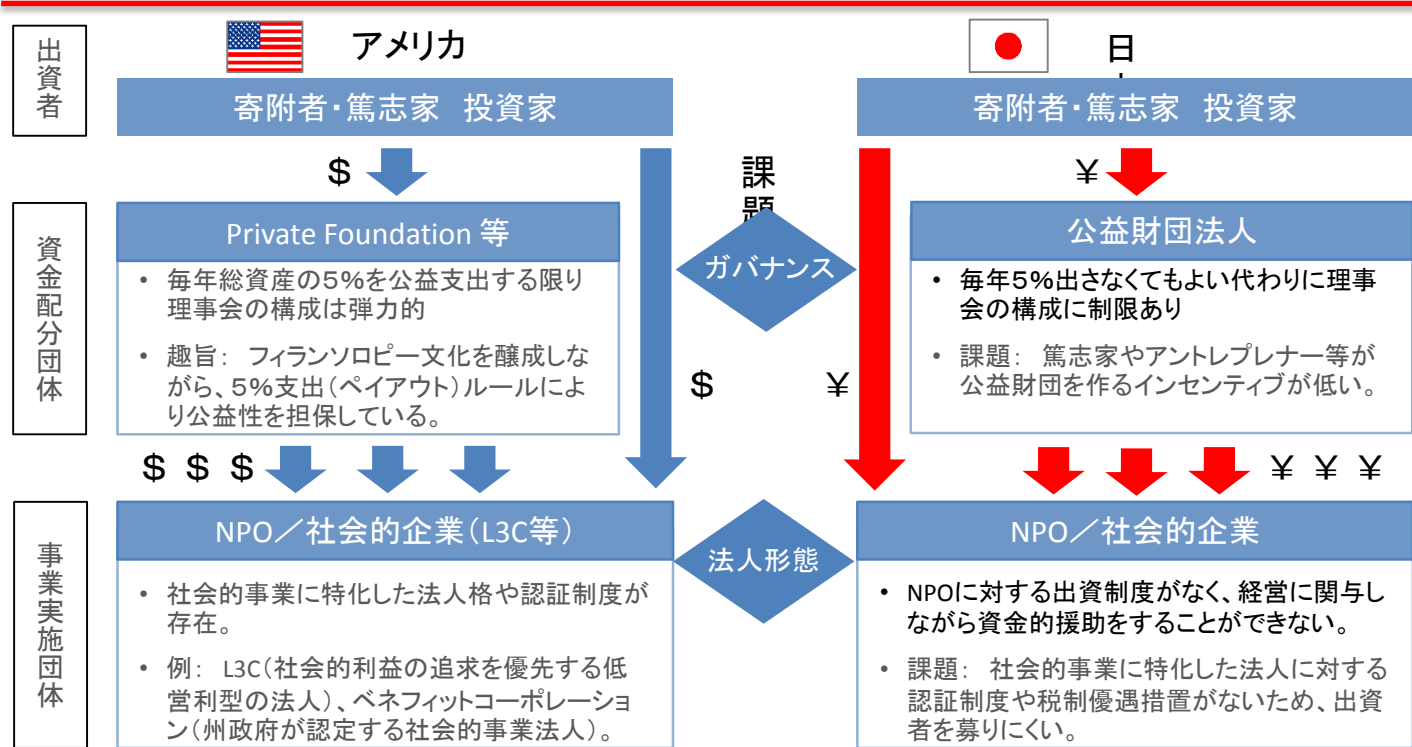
出資者

アメリカ

日

寄附者・篤志家　投資家

寄附者・篤志家　投資家

＄

￥

課
題

資金配分団体

Private Foundation 等

公益財団法人

ガバナンス

• 毎年総資産の5%を公益支出する限り理事会の構成は弾力的

• 趣旨：フィランソロピー文化を醸成しながら、5%支出（ペイアウト）ルールにより公益性を担保している。

• 毎年5%出さなくてもよい代わりに理事会の構成に制限あり

• 課題：篤志家やアントレプレナー等が公益財団を作るインセンティブが低い。

＄

￥

＄ ＄ ＄

￥ ￥ ￥

事業実施団体

NPO／社会的企業（L3C等）

法人形態

NPO／社会的企業

• 社会的事業に特化した法人格や認証制度が存在。

• 例：L3C（社会的利益の追求を優先する低営利型の法人）、ベネフィットコーポレーション（州政府が認定する社会的事業法人）。

• NPOに対する出資制度がなく、経営に関与しながら資金的援助をすることができない。

• 課題：社会的事業に特化した法人に対する認証制度や税制優遇措置がないため、出資者を募りにくい。